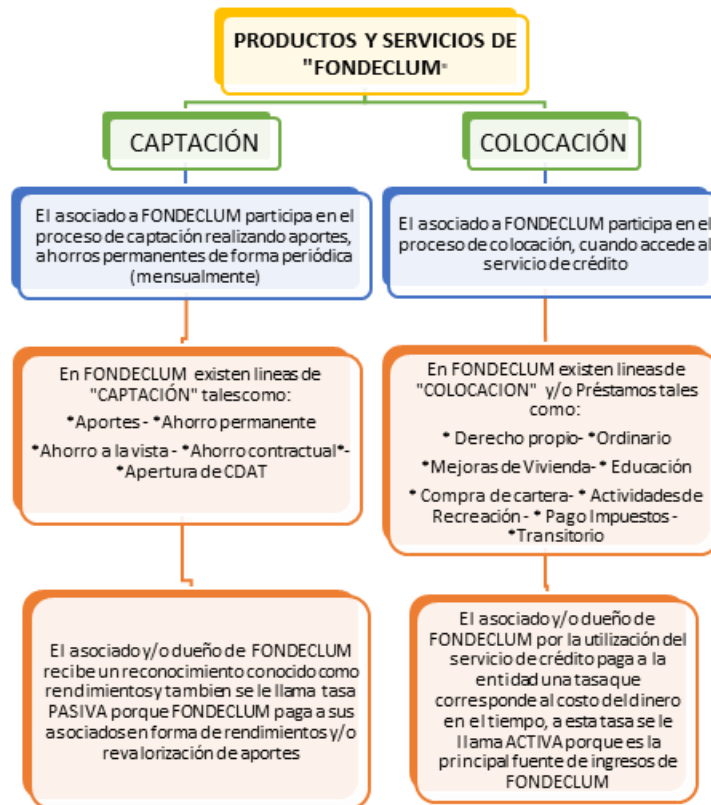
PRODUCTOS Y SERVICIOS DE "FONDECLUM"

CAPTACIÓN

COLOCACIÓN

El asociado a FONDECLUM participa en el proceso de captación realizando aportes, ahorros permanentes de forma periódica (mensualmente)

El asociado a FONDECLUM participa en el proceso de colocación, cuando accede al servicio de crédito

En FONDECLUM existen lineas de "CAPTACIÓN" talescomo:
*Aportes - *Ahorro permanente
*Ahorro a la vista - *Ahorro contractual*- *Apertura de CDAT

En FONDECLUM existen lineas de "COLOCACION" y/o Préstamos tales como:
* Derecho propio- *Ordinario
*Mejoras de Vivienda- * Educación
* Compra de cartera- * Actividades de Recreación - * Pago Impuestos - *Transitorio

El asociado y/o dueño de FONDECLUM recibe un reconocimiento conocido como rendimientos y tambien se le llama tasa PASIVA porque FONDECLUM paga a sus asociados en forma de rendimientos y/o revalorización de aportes

El asociado y/o dueño de FONDECLUM por la utilización del servicio de crédito paga a la entidad una tasa que corresponde al costo del dinero en el tiempo, a esta tasa se le llama ACTIVA porque es la principal fuente de ingresos de FONDECLUM